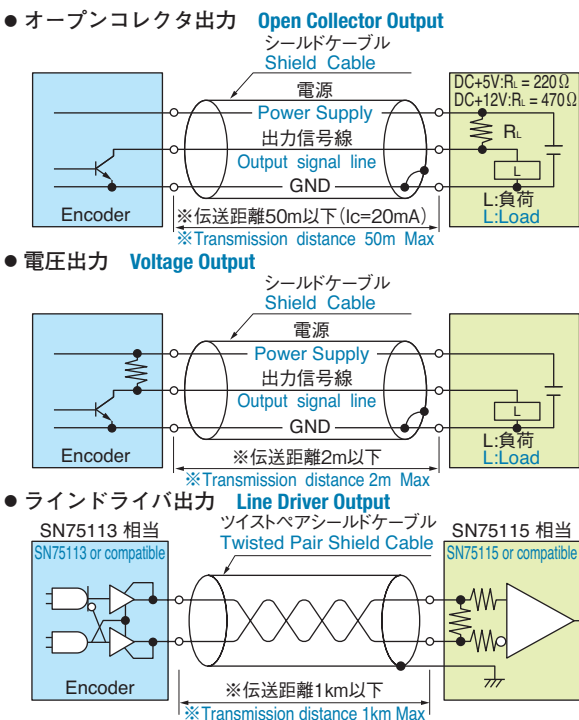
● オープンコレクタ出力　Open Collector Output

シールドケーブル
Shield Cable

電源
Power Supply
出力信号線
Output signal line
GND

DC+5V:$R_L$ = 220Ω
DC+12V:$R_L$ = 470Ω
$R_L$
L
L:負荷
L:Load

Encoder

※伝送距離50m以下(Ic=20mA)
※Transmission distance 50m Max

● 電圧出力　Voltage Output

シールドケーブル
Shield Cable

電源
Power Supply
出力信号線
Output signal line
GND

L
L:負荷
L:Load

Encoder

※伝送距離2m以下
※Transmission distance 2m Max

● ラインドライバ出力　Line Driver Output

SN75113 相当
SN75113 or compatible

ツイストペアシールドケーブル
Twisted Pair Shield Cable

SN75115 相当
SN75115 or compatible

Encoder

※伝送距離1km以下
※Transmission distance 1km Max